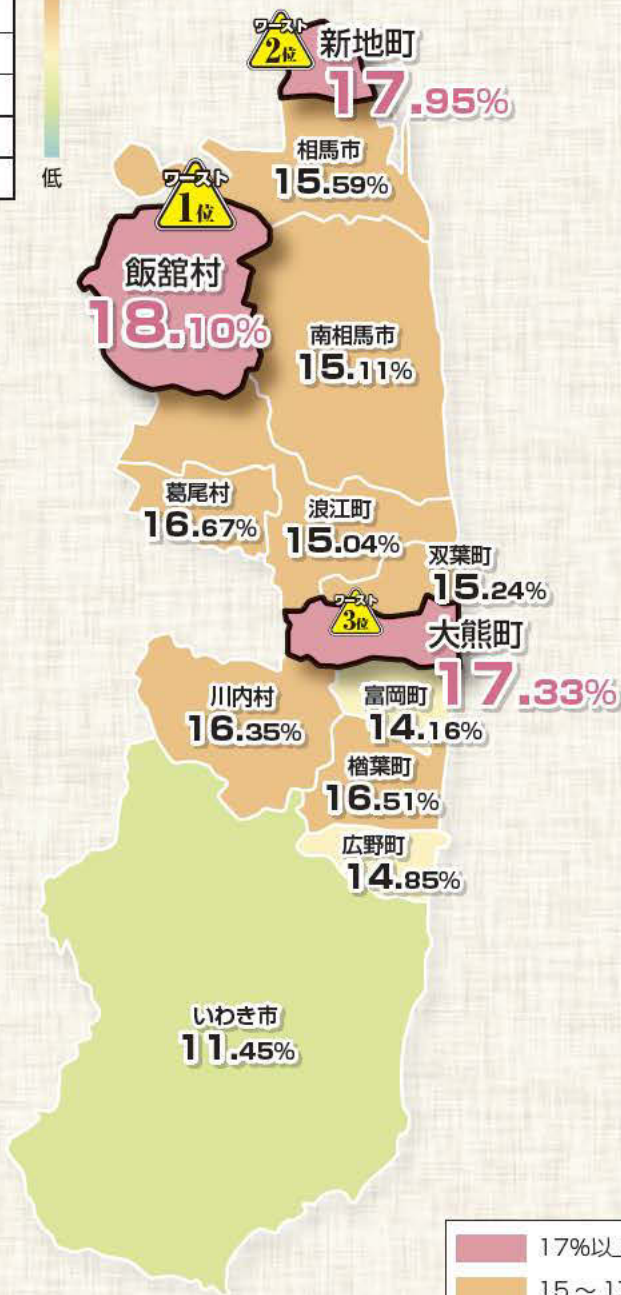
低

ワースト 2位
新地町
17.95%

相馬市
15.59%

ワースト 1位
飯舘村
18.10%

南相馬市
15.11%

葛尾村
16.67%

浪江町
15.04%

双葉町
15.24%

ワースト 3位
大熊町
17.33%

川内村
16.35%

富岡町
14.16%

楢葉町
16.51%

広野町
14.85%

いわき市
11.45%

17%以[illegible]
15～1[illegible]